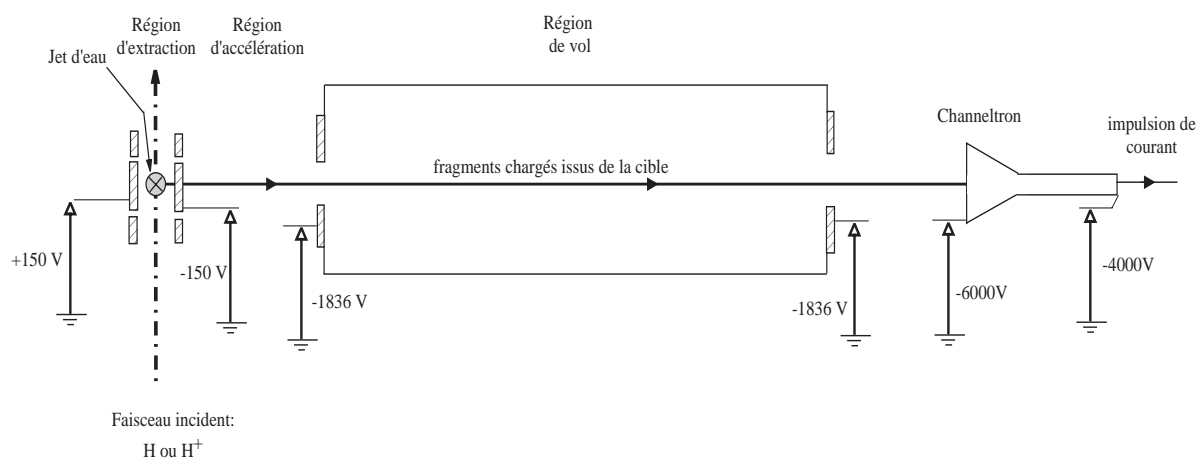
Région d'extraction

Région d'accélération

Région de vol

Jet d'eau

Channeltron

impulsion de courant

fragments chargés issus de la cible

+150 V

-150 V

-1836 V

-1836 V

-6000V

-4000V

Faisceau incident:
H ou $H^+$